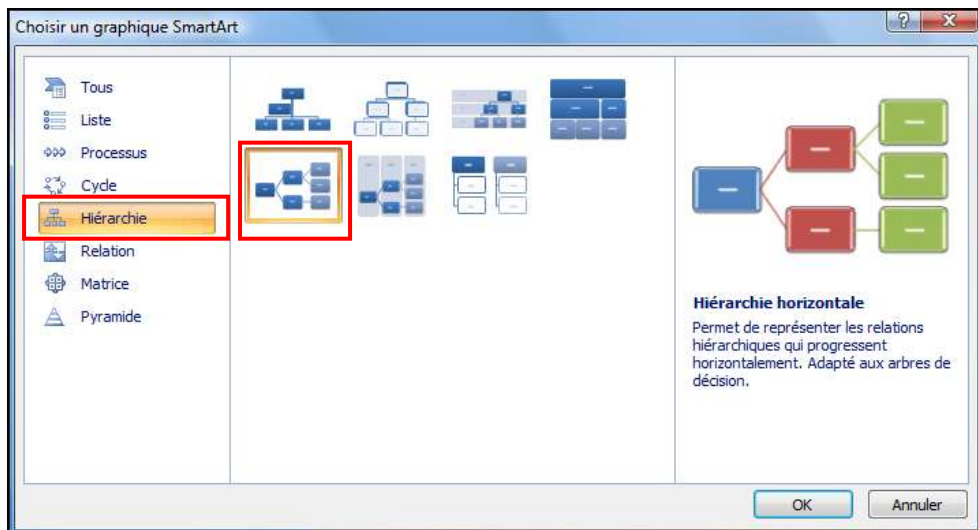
Choisir un graphique SmartArt

?
X

Tous
Liste
Processus
Cycle
Hiérarchie
Relation
Matrice
Pyramide

Hiérarchie horizontale
Permet de représenter les relations hiérarchiques qui progressent horizontalement. Adapté aux arbres de décision.

OK
Annuler